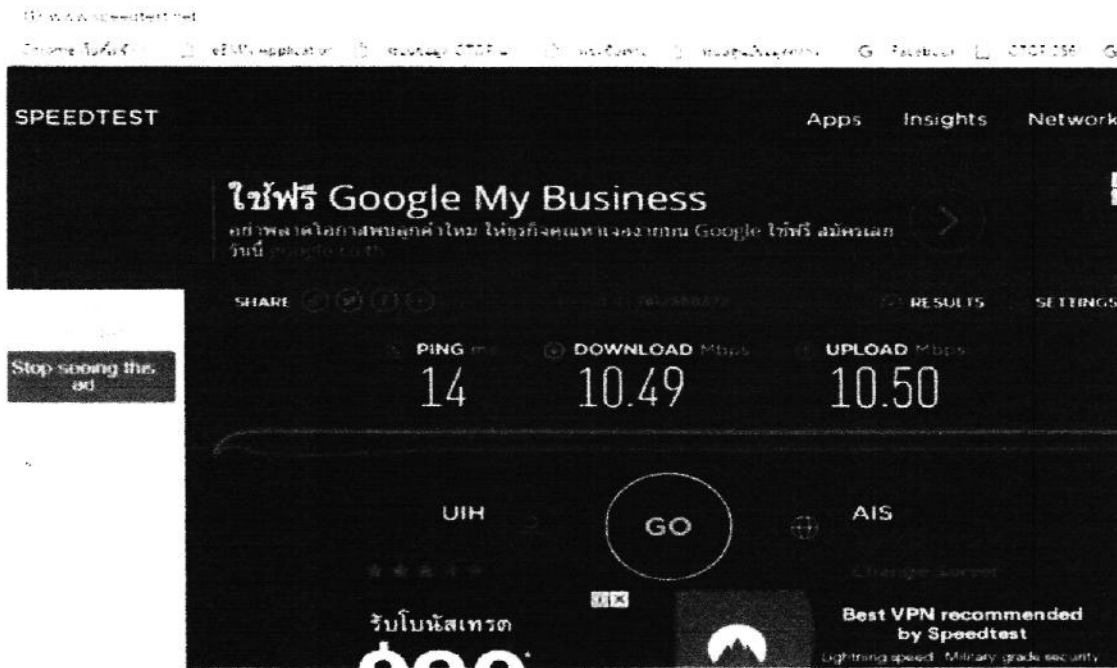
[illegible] speedtest.net

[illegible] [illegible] Application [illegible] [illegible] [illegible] G Facebook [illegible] G

SPEEDTEST

Apps Insights Network

ใช้ฟรี Google My Business

อย่าพลาดโอกาสพบลูกค้าใหม่ ให้ธุรกิจคุณหาเจอง่ายกับ Google ใช้ฟรี สมัครเลยวันนี้ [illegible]

SHARE

RESULTS SETTINGS

Stop seeing this ad

PING ms DOWNLOAD Mbps UPLOAD Mbps

14 10.49 10.50

UIH

GO

AIS

Change Server

รับโบนัสเทรด

Best VPN recommended by Speedtest

Lightning speed. Military grade security